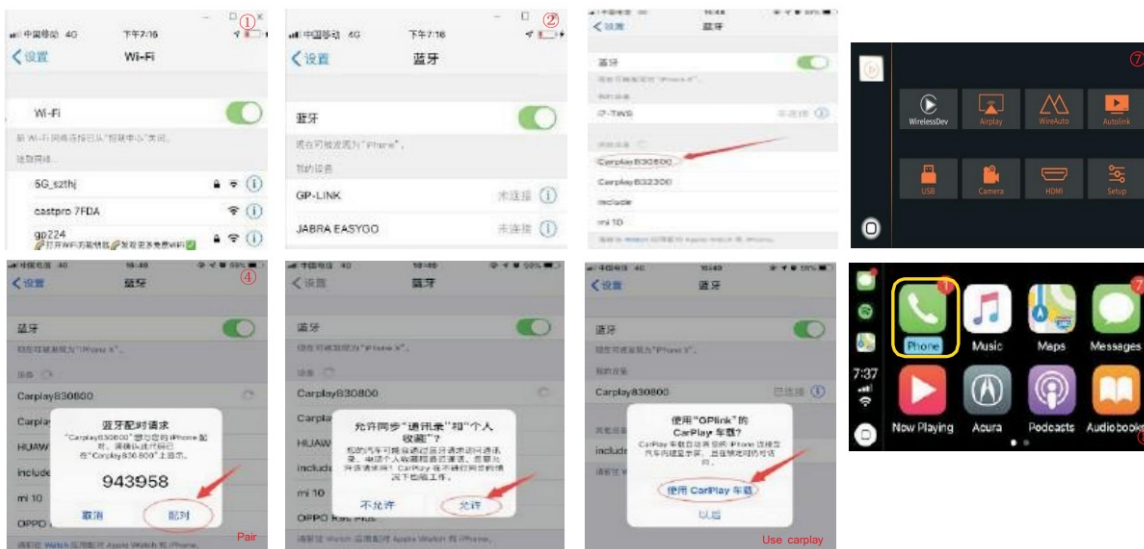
中国移动 4G 下午7:16
①
设置 Wi-Fi
Wi-Fi
新 Wi-Fi 网络连接已从"控制中心"关闭。
选取网络...
5G_szthj
castpro 7FDA
gp224
打开WiFi万能钥匙 发现更多免费WiFi

中国移动 4G 下午7:16
②
设置 蓝牙
蓝牙
现在可被发现为"iPhone"。
我的设备
GP-LINK 未连接
JABRA EASYGO 未连接

设置 蓝牙
蓝牙
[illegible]
I7-TWS
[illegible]
Carplay830800
Carplay832300
include
mi 10
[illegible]

⑦
WirelessDev
Airplay
WireAuto
Autolink
USB
Camera
HDMI
Setup

④
设置 蓝牙
蓝牙
Carplay830800
Carplay
HUAW
include
mi 10
OPPO
蓝牙配对请求
"Carplay830800"想与您的 iPhone 配对。请确认此代码已在"Carplay830800"上显示。
943958
取消
配对
Pair

设置 蓝牙
蓝牙
Carplay830800
Carpla
HUAW
include
mi 10
OPPO
允许同步"通讯录"和"个人收藏"?
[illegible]
不允许
允许

设置 蓝牙
蓝牙
Carplay830800 已连接
include
使用"GPlink"的 CarPlay 车载?
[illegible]
使用 CarPlay 车载
以后
Use carplay

7:37
Phone
Music
Maps
Messages
Now Playing
Acura
Podcasts
Audiobooks